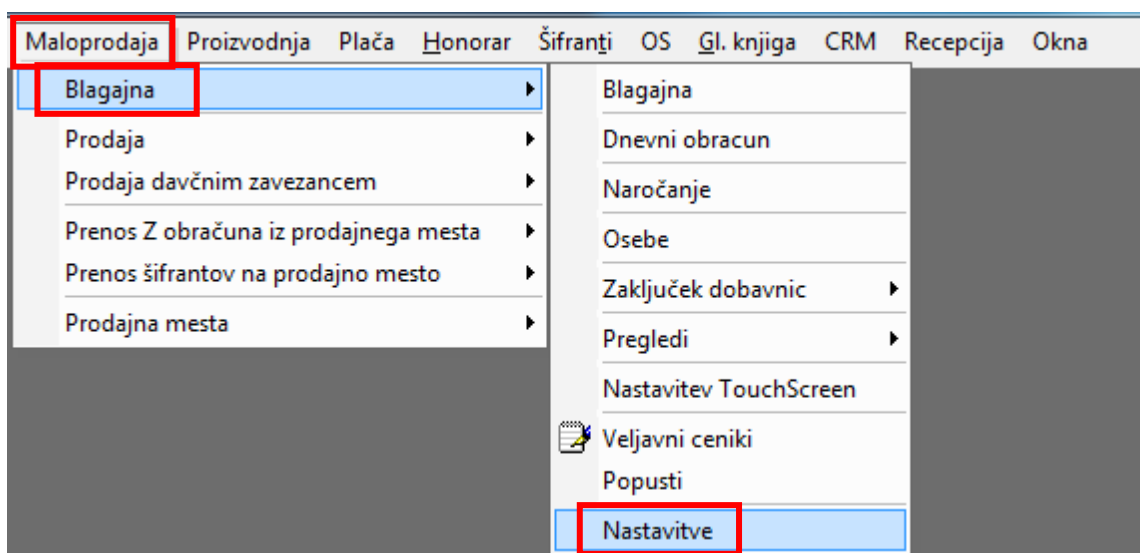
Maloprodaja Proizvodnja Plača Honorar Šifranti OS Gl. knjiga CRM Recepcija Okna

Blagajna
Prodaja
Prodaja davčnim zavezancem
Prenos Z obračuna iz prodajnega mesta
Prenos šifrantov na prodajno mesto
Prodajna mesta

Blagajna
Dnevni obracun
Naročanje
Osebe
Zaključek dobavnic
Pregledi
Nastavitev TouchScreen
Veljavni ceniki
Popusti
Nastavitve